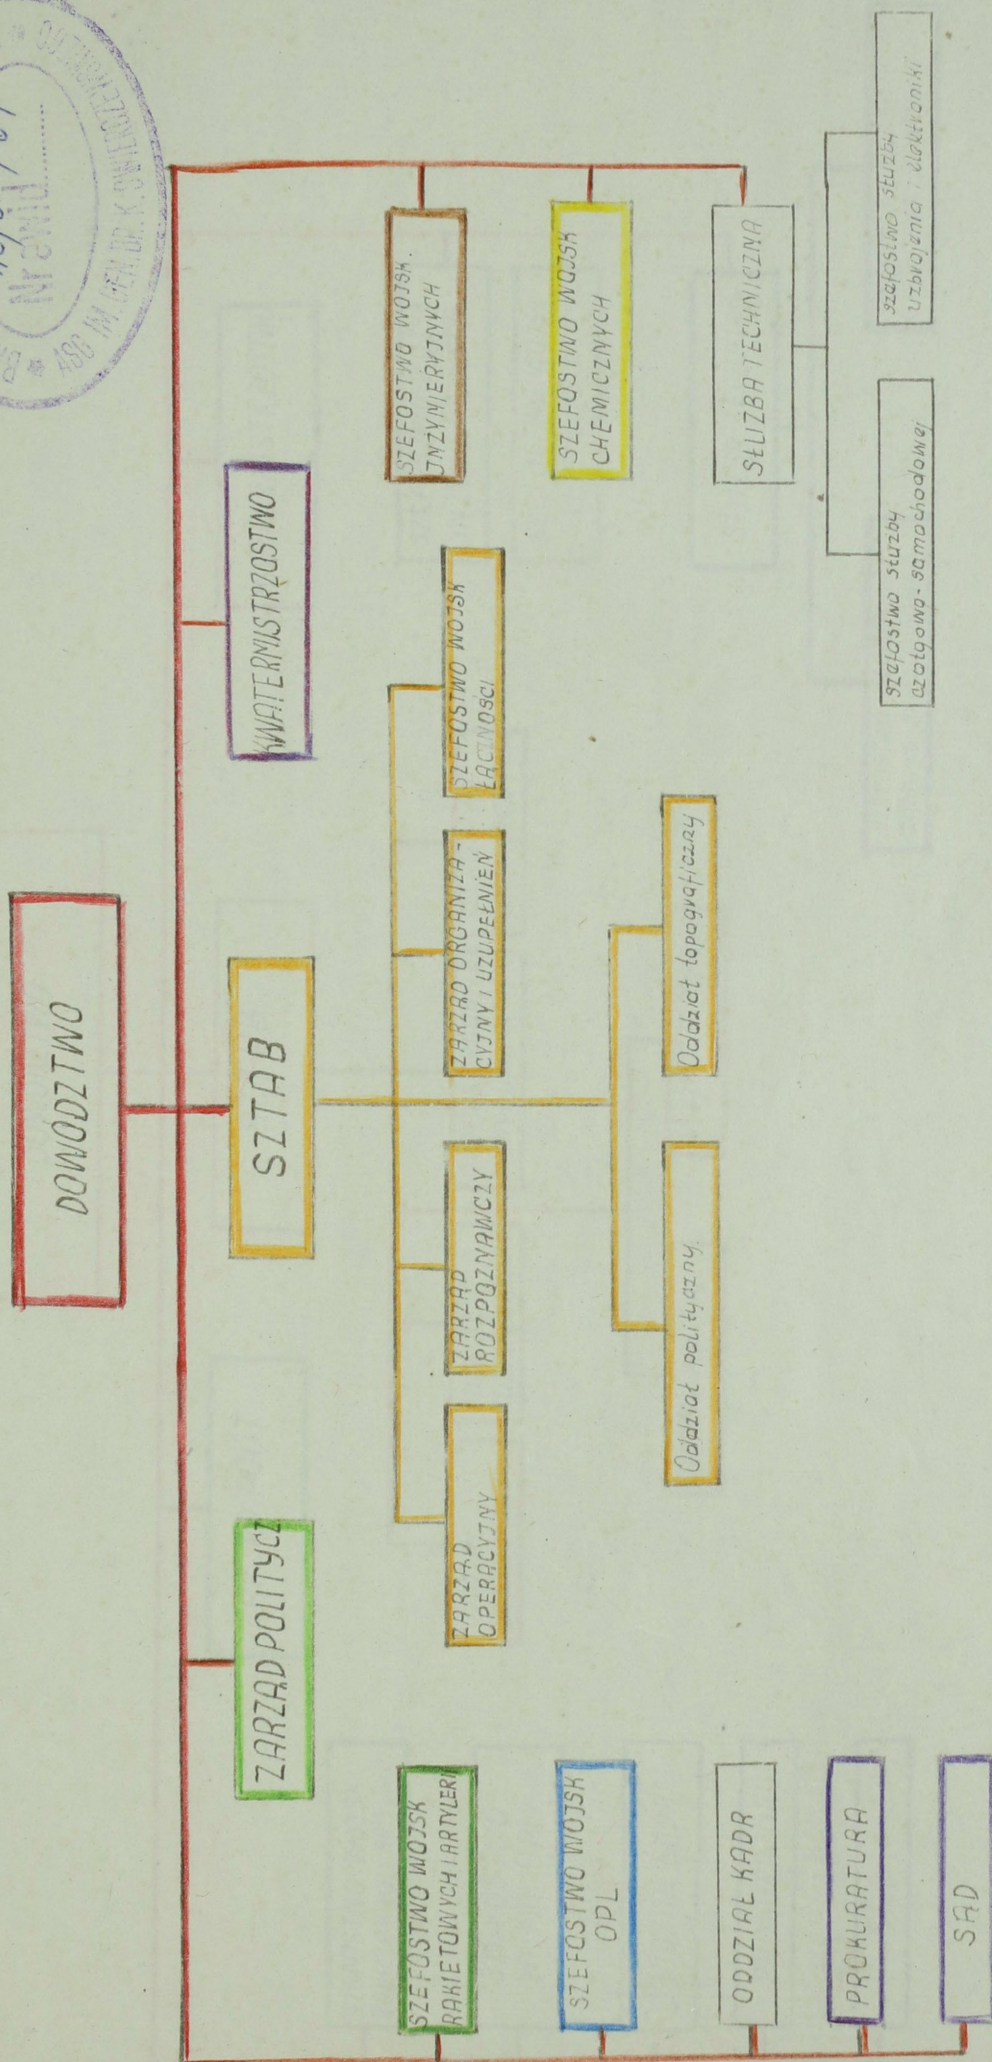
DOWÓDZTWO

SZTAB

ZARZĄD POLITYCZ

KWATERMISTRZOSTWO

SZEFOSTWO WOJSK INŻYNIERYJNYCH

SZEFOSTWO WOJSK CHEMICZNYCH

SŁUŻBA TECHNICZNA

szefostwo służby uzbrojenia i elektroniki

szefostwo służby czołgowo-samochodowej

ZARZĄD OPERACYJNY

ZARZĄD ROZPOZNAWCZY

ZARZĄD ORGANIZACYJNY I UZUPEŁNIEŃ

SZEFOSTWO WOJSK ŁĄCZNOŚCI

Oddział polityczny

Oddział topograficzny

SZEFOSTWO WOJSK RAKIETOWYCH I ARTYLERII

SZEFOSTWO WOJSK OPL

ODDZIAŁ KADR

PROKURATURA

SĄD

Nr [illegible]
ASG IM. GEN. BR. K. ŚWIERCZEWSKIEGO